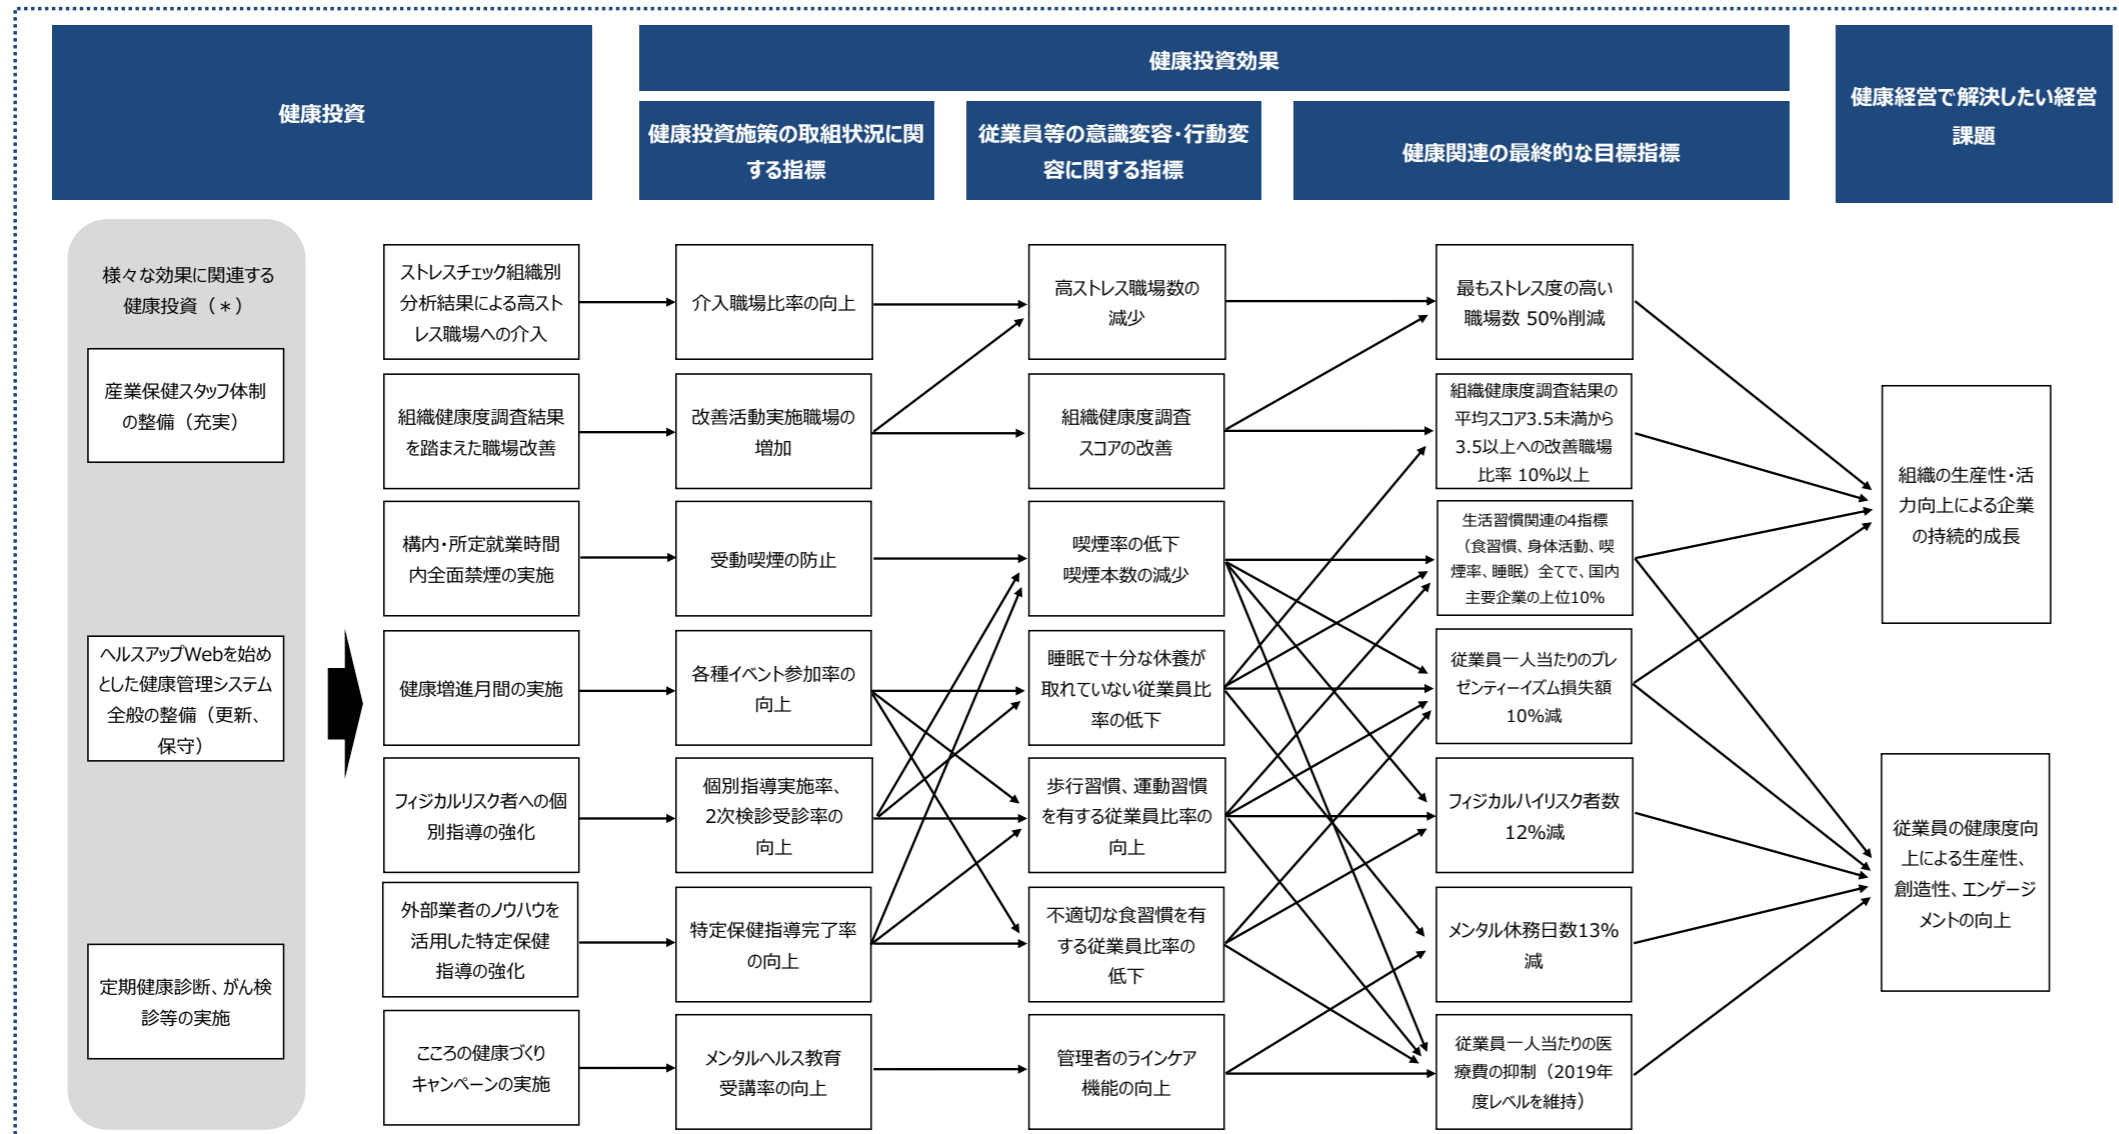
健康投資

健康投資効果

健康投資施策の取組状況に関する指標

従業員等の意識変容･行動変容に関する指標

健康関連の最終的な目標指標

健康経営で解決したい経営課題

様々な効果に関連する健康投資（＊）

産業保健スタッフ体制の整備（充実）

ヘルスアップWebを始めとした健康管理システム全般の整備（更新、保守）

定期健康診断、がん検診等の実施

ストレスチェック組織別分析結果による高ストレス職場への介入

組織健康度調査結果を踏まえた職場改善

構内･所定就業時間内全面禁煙の実施

健康増進月間の実施

フィジカルリスク者への個別指導の強化

外部業者のノウハウを活用した特定保健指導の強化

こころの健康づくりキャンペーンの実施

介入職場比率の向上

改善活動実施職場の増加

受動喫煙の防止

各種イベント参加率の向上

個別指導実施率、2次検診受診率の向上

特定保健指導完了率の向上

メンタルヘルス教育受講率の向上

高ストレス職場数の減少

組織健康度調査スコアの改善

喫煙率の低下
喫煙本数の減少

睡眠で十分な休養が取れていない従業員比率の低下

歩行習慣、運動習慣を有する従業員比率の向上

不適切な食習慣を有する従業員比率の低下

管理者のラインケア機能の向上

最もストレス度の高い職場数 50%削減

組織健康度調査結果の平均スコア3.5未満から3.5以上への改善職場比率 10%以上

生活習慣関連の4指標（食習慣、身体活動、喫煙率、睡眠）全てで、国内主要企業の上位10%

従業員一人当たりのプレゼンティーイズム損失額10%減

フィジカルハイリスク者数12%減

メンタル休務日数13%減

従業員一人当たりの医療費の抑制（2019年度レベルを維持）

組織の生産性･活力向上による企業の持続的成長

従業員の健康度向上による生産性、創造性、エンゲージメントの向上